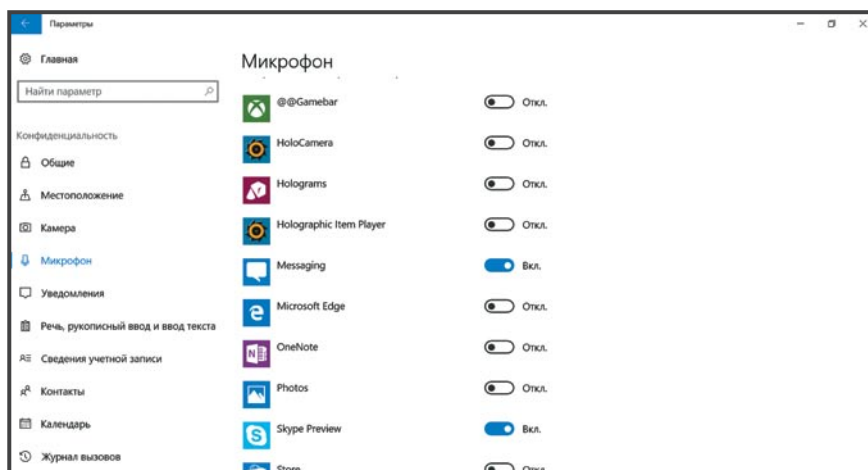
Параметры

Главная

Найти параметр

Конфиденциальность

Общие

Местоположение

Камера

Микрофон

Уведомления

Речь, рукописный ввод и ввод текста

Сведения учетной записи

Контакты

Календарь

Журнал вызовов

Микрофон

@@Gamebar Откл.

HoloCamera Откл.

Holograms Откл.

Holographic Item Player Откл.

Messaging Вкл.

Microsoft Edge Откл.

OneNote Откл.

Photos Откл.

Skype Preview Вкл.

Store Откл.